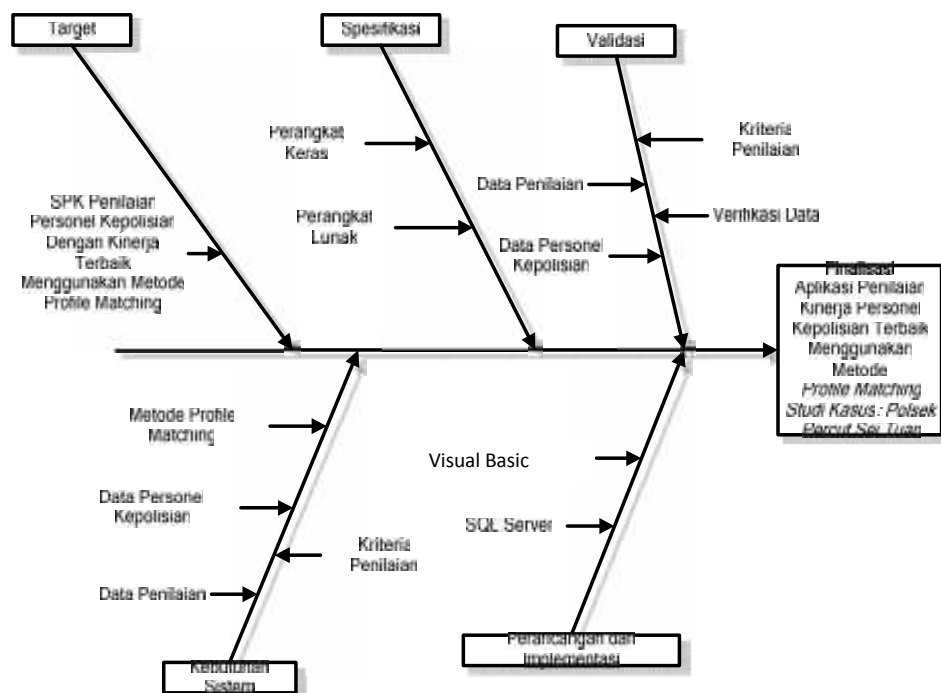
Target

Spesifikasi

Validasi

Perangkat Keras

Kriteria Penilaian

Data Penilaian

SPK Penilaian Personel Kepolisian Dengan Kinerja Terbaik Menggunakan Metode Profile Matching

Perangkat Lunak

Verifikasi Data

Data Personel Kepolisian

Finalisasi Aplikasi Penilaian Kinerja Personel Kepolisian Terbaik Menggunakan Metode *Profile Matching Studi Kasus: Polsek Percut Sei Tuan*

Metode Profile Matching

Visual Basic

Data Personel Kepolisian

SQL Server

Kriteria Penilaian

Data Penilaian

Perancangan dan Implementasi

Kebutuhan Sistem